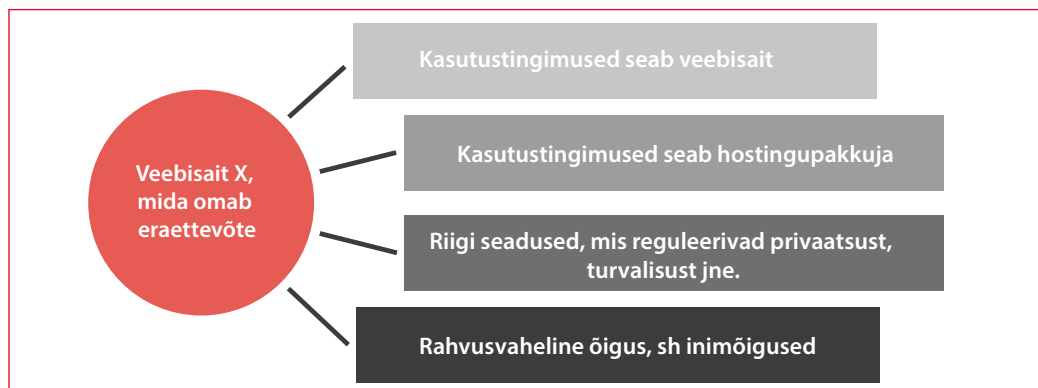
Veebisait X, mida omab eraettevõte

Kasutustingimused seab veebisait

Kasutustingimused seab hostingupakkuja

Riigi seadused, mis reguleerivad privaatsust, turvalisust jne.

Rahvusvaheline õigus, sh inimõigused